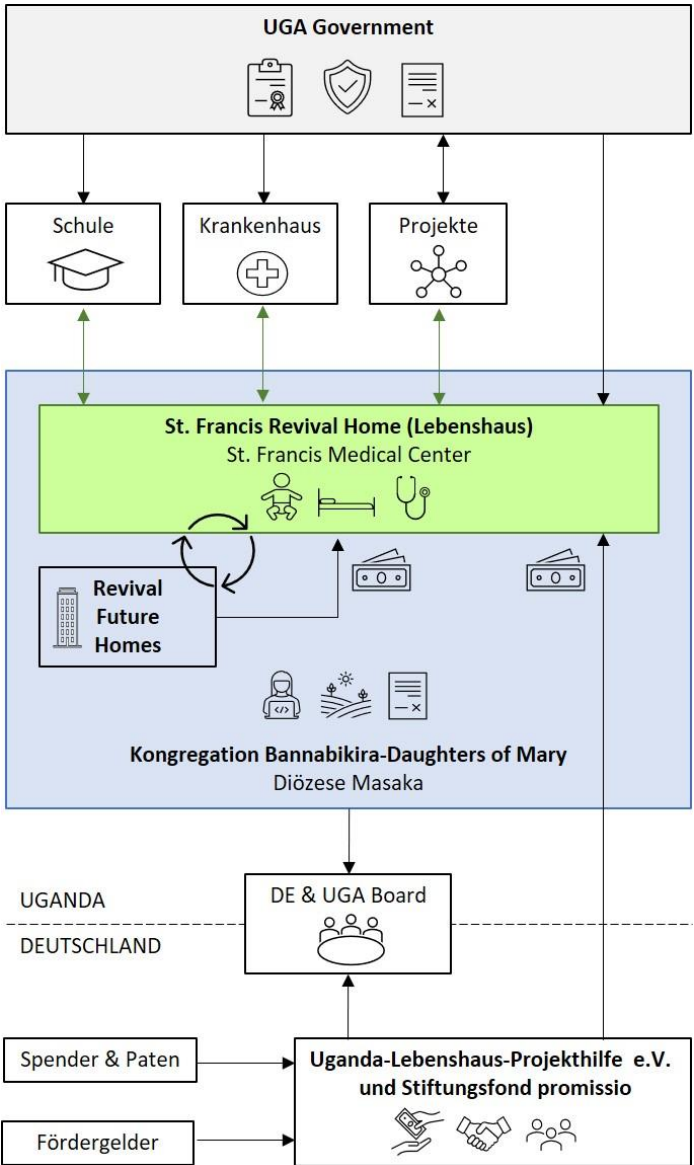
UGA Government

Schule

Krankenhaus

Projekte

St. Francis Revival Home (Lebenshaus)
St. Francis Medical Center

Revival Future Homes

Kongregation Bannabikira-Daughters of Mary
Diözese Masaka

UGANDA

DEUTSCHLAND

DE & UGA Board

Spender & Paten

Fördergelder

Uganda-Lebenshaus-Projekthilfe e.V. und Stiftungsfond promissio